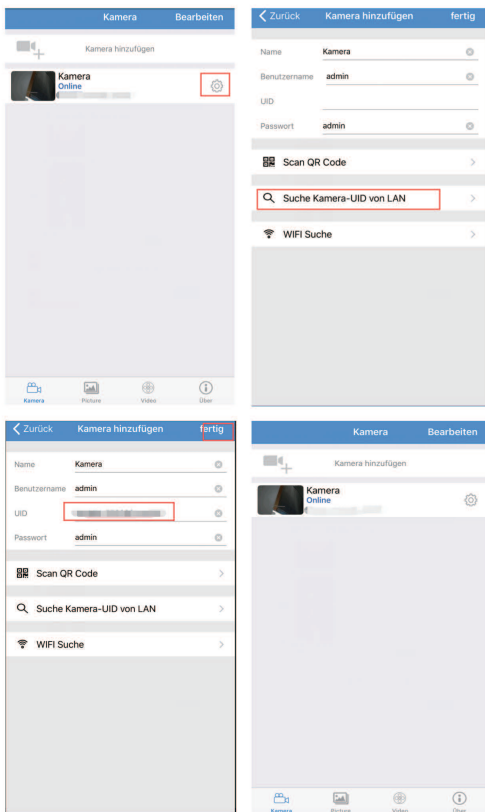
Kamera Bearbeiten

Kamera hinzufügen

Kamera
Online
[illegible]

Kamera Picture Video Über

Zurück Kamera hinzufügen fertig

Name Kamera
Benutzername admin
UID
Passwort admin

Scan QR Code

Suche Kamera-UID von LAN

WIFI Suche

Zurück Kamera hinzufügen fertig

Name Kamera
Benutzername admin
UID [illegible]
Passwort admin

Scan QR Code

Suche Kamera-UID von LAN

WIFI Suche

Kamera Bearbeiten

Kamera hinzufügen

Kamera
Online
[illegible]

Kamera Picture Video Über